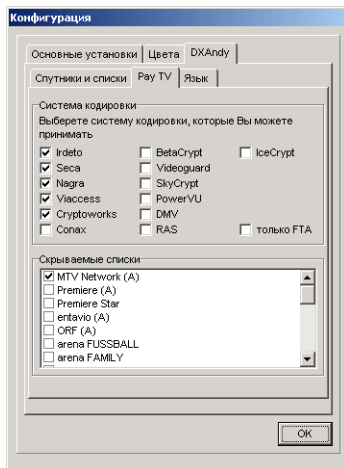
Конфигурация

Основные установки | Цвета | DXAndy

Спутники и списки | Pay TV | Язык

Система кодировки

Выберете систему кодировки, которые Вы можете принимать

☑ Irdeto
☑ Seca
☑ Nagra
☑ Viaccess
☑ Cryptoworks
☐ Conax

☐ BetaCrypt
☐ Videoguard
☐ SkyCrypt
☐ PowerVU
☐ DMV
☐ RAS

☐ IceCrypt

☐ только FTA

Скрываемые списки

☑ MTV Network (A)
☐ Premiere (A)
☐ Premiere Star
☐ entavio (A)
☐ ORF (A)
☐ arena FUSSBALL
☐ arena FAMILY

OK